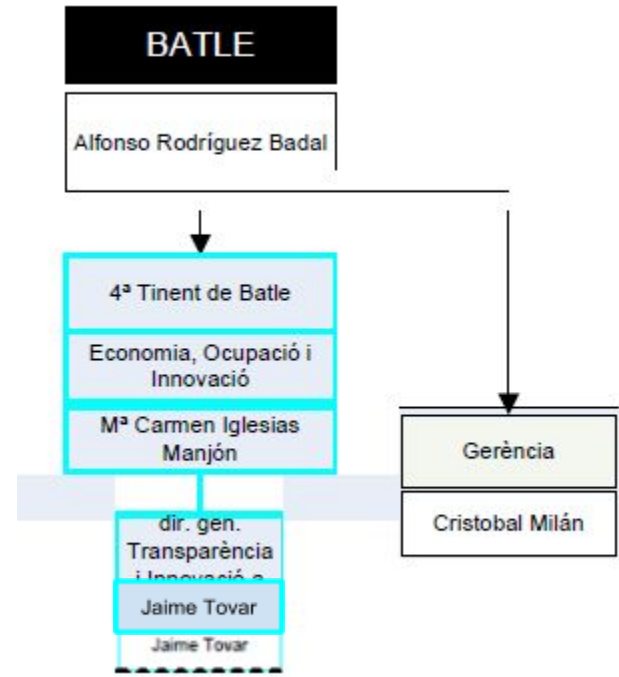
BATLE

Alfonso Rodríguez Badal

4ª Tinent de Batle

Economia, Ocupació i Innovació

Mª Carmen Iglesias Manjón

dir. gen. Transparència i Innovació a

Jaime Tovar

Jaime Tovar

Gerència

Cristobal Milán